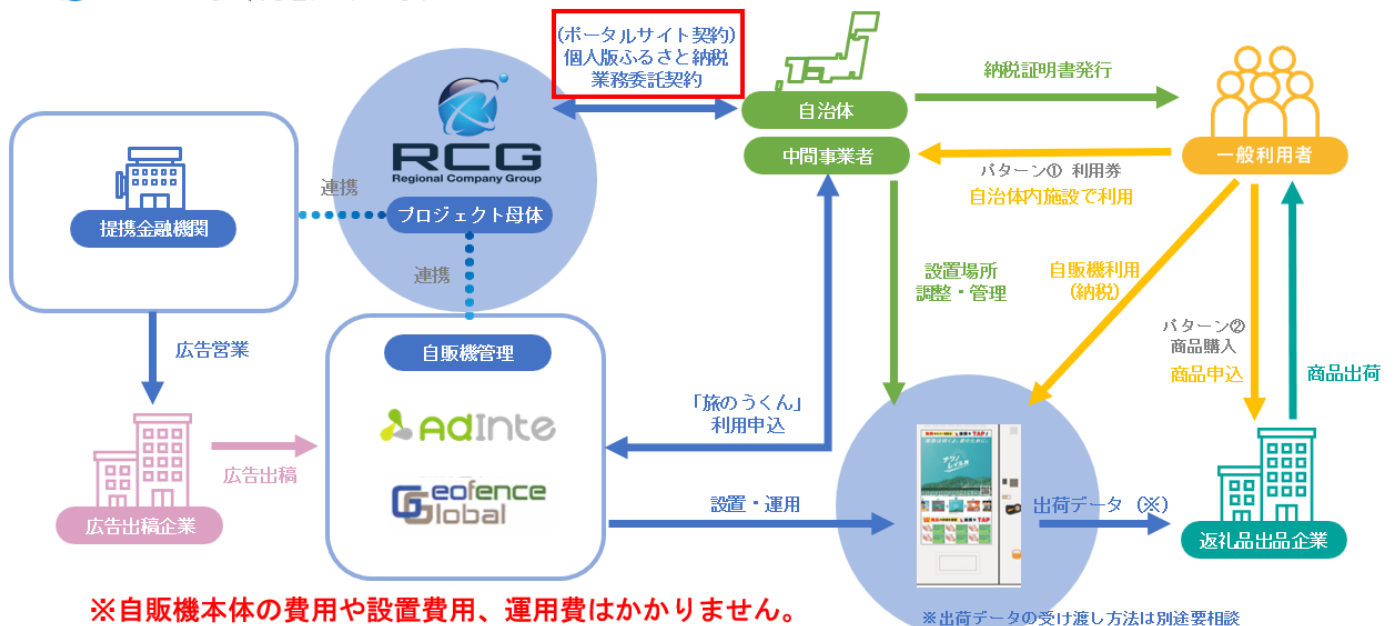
(ポータルサイト契約)
個人版ふるさと納税
業務委託契約

自治体
中間事業者

納税証明書発行

一般利用者

パターン① 利用券
自治体内施設で利用

RCG
Regional Company Group
プロジェクト母体

連携

提携金融機関

連携

広告営業

設置場所
調整・管理

自販機利用
(納税)

パターン②
商品購入
商品申込

商品出荷

自販機管理

AdInte

Geofence Global

「旅のうくん」
利用申込

設置・運用

出荷データ (※)

広告出稿

広告出稿企業

返礼品出品企業

※自販機本体の費用や設置費用、運用費はかかりません。

※出荷データの受け渡し方法は別途要相談